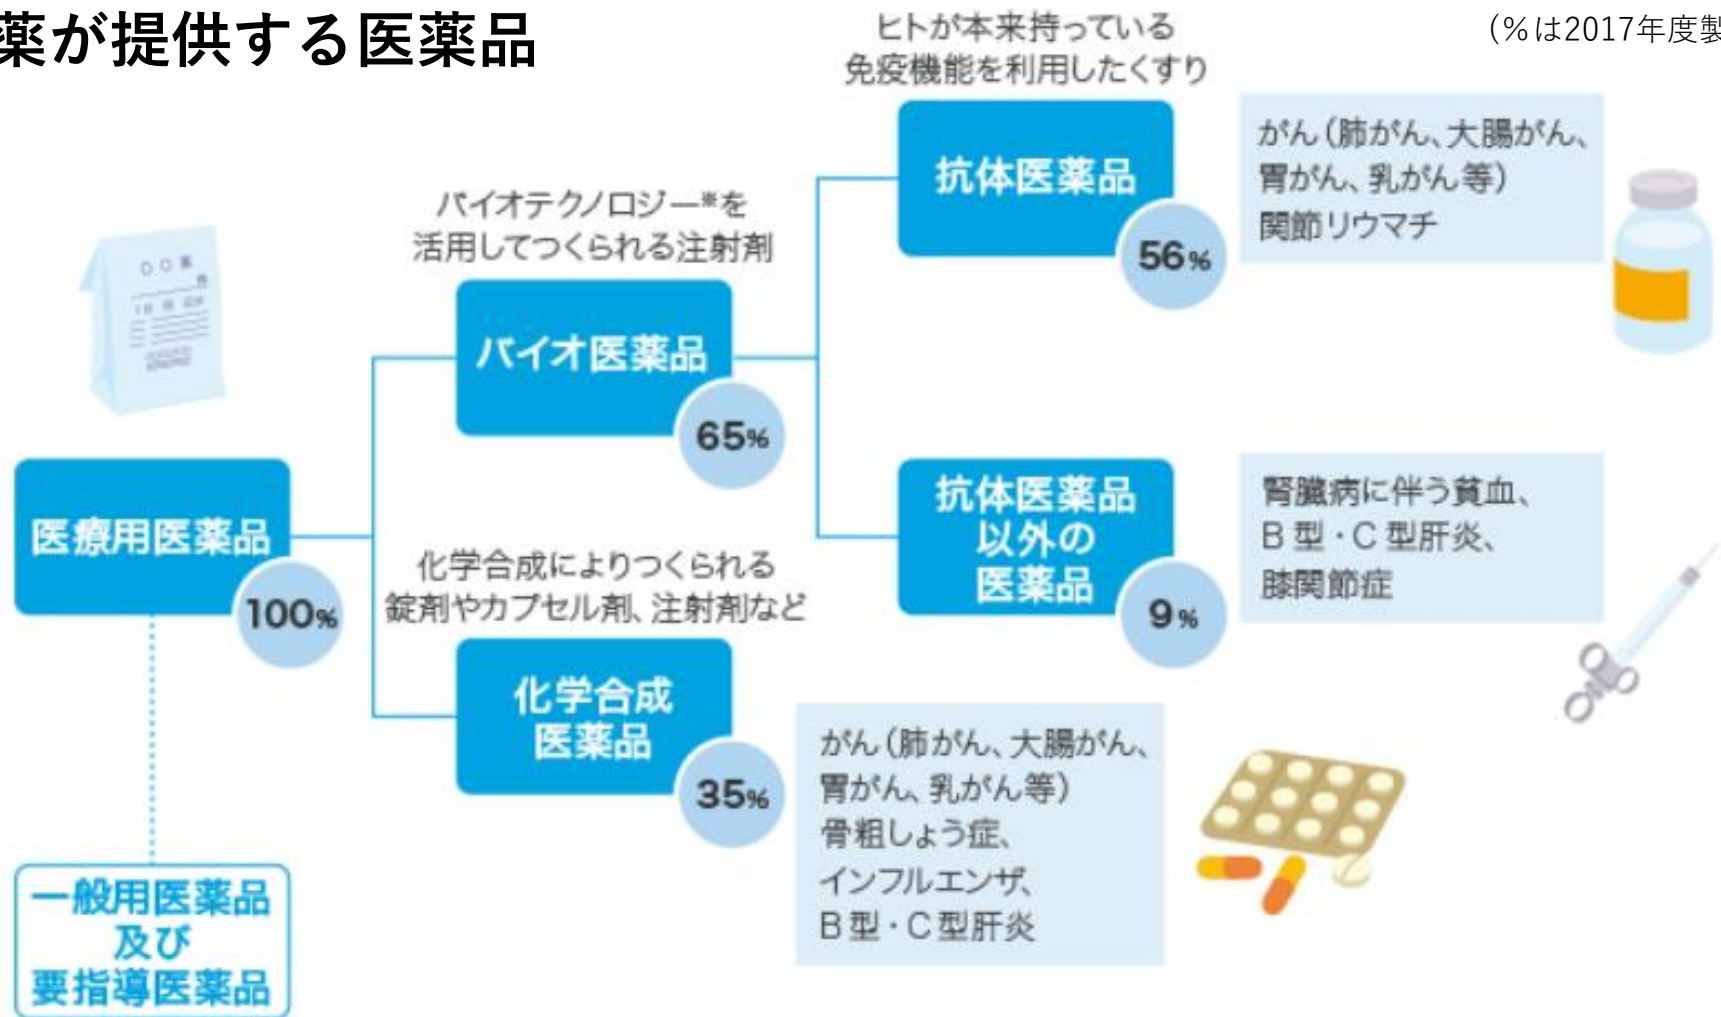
薬が提供する医薬品

（%は2017年度製

ヒトが本来持っている免疫機能を利用したくすり

抗体医薬品

56%

がん（肺がん、大腸がん、胃がん、乳がん等）関節リウマチ

バイオテクノロジー*を活用してつくられる注射剤

バイオ医薬品

65%

○○薬

医療用医薬品

100%

抗体医薬品以外の医薬品

9%

腎臓病に伴う貧血、B型・C型肝炎、膝関節症

化学合成によりつくられる錠剤やカプセル剤、注射剤など

化学合成医薬品

35%

がん（肺がん、大腸がん、胃がん、乳がん等）骨粗しょう症、インフルエンザ、B型・C型肝炎

一般用医薬品及び要指導医薬品